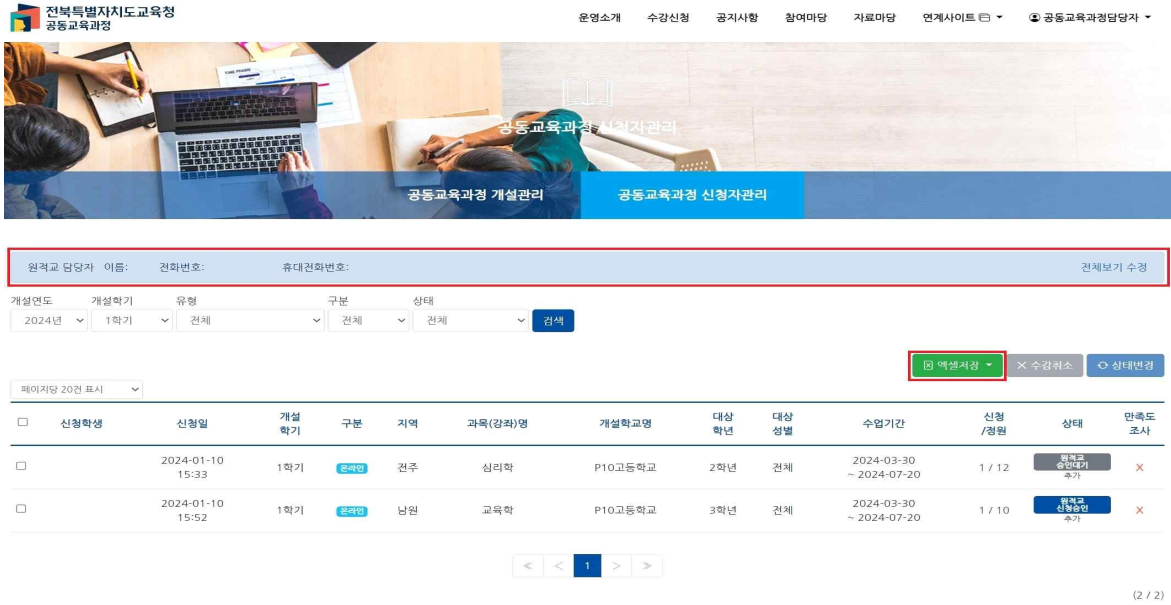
전북특별자치도교육청
공동교육과정

운영소개 수강신청 공지사항 참여마당 자료마당 연계사이트 공동교육과정담당자

공동교육과정 신청자관리

공동교육과정 개설관리 공동교육과정 신청자관리

원적교 담당자 이름: 전화번호: 휴대전화번호: 전체보기 수정

개설연도 개설학기 유형 구분 상태
2024년 1학기 전체 전체 전체 검색

엑셀저장 수강취소 상태변경

페이지당 20건 표시

| | 신청학생 | 신청일 | 개설학기 | 구분 | 지역 | 과목(강좌)명 | 개설학교명 | 대상학년 | 대상성별 | 수업기간 | 신청/정원 | 상태 | 만족도조사 |
|---|---|---|---|---|---|---|---|---|---|---|---|---|---|
| | | 2024-01-10 15:33 | 1학기 | 온라인 | 전주 | 심리학 | P10고등학교 | 2학년 | 전체 | 2024-03-30 ~ 2024-07-20 | 1 / 12 | 원적교 승인대기 추가 | X |
| | | 2024-01-10 15:52 | 1학기 | 온라인 | 남원 | 교육학 | P10고등학교 | 3학년 | 전체 | 2024-03-30 ~ 2024-07-20 | 1 / 10 | 원적교 신청승인 추가 | X |

1

(2 / 2)